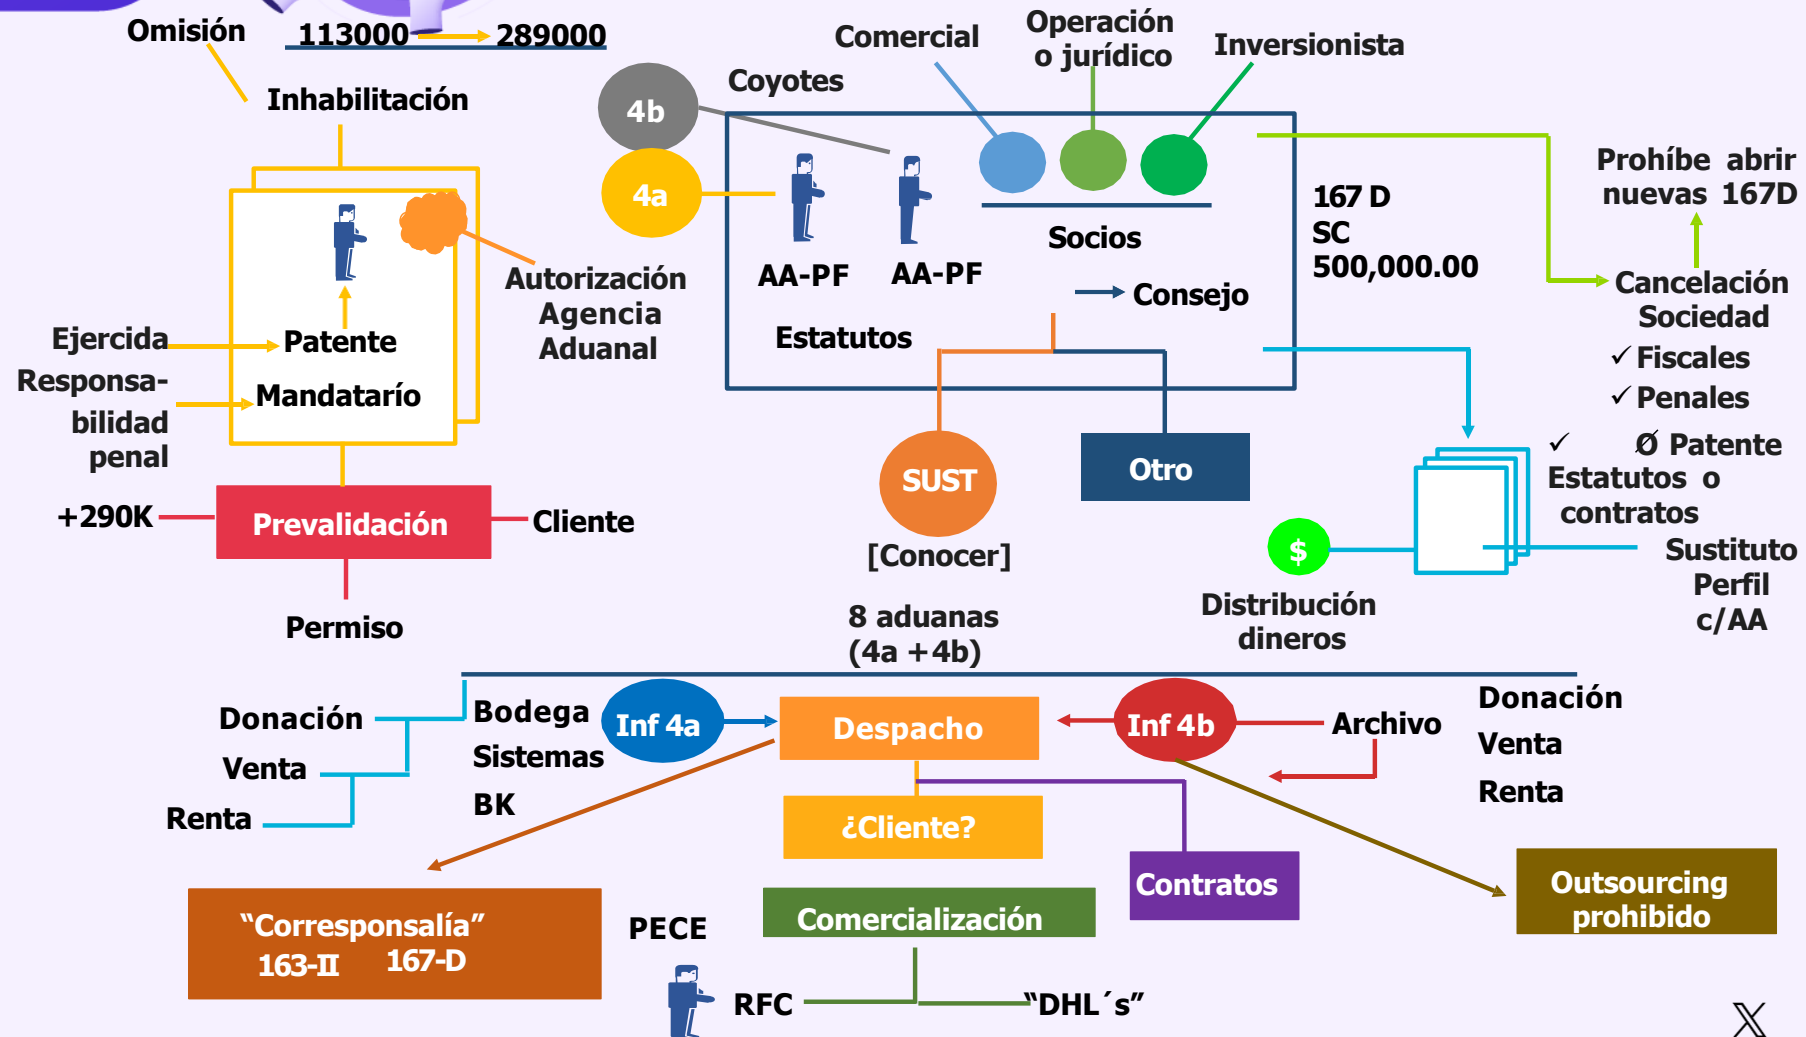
Omisión

113000 289000

Inhabilitación

4b

4a

Coyotes

Comercial

Operación o jurídico

Inversionista

AA-PF

AA-PF

Socios

Consejo

Estatutos

167 D
SC
500,000.00

Prohíbe abrir nuevas 167D

Cancelación Sociedad
✓Fiscales
✓Penales
✓ Ø Patente
Estatutos o contratos

Sustituto Perfil c/AA

Autorización Agencia Aduanal

Ejercida

Responsabilidad penal

Patente

Mandatarío

+290K

Prevalidación

Cliente

Permiso

SUST

[Conocer]

Otro

$

Distribución dineros

8 aduanas
(4a +4b)

Donación

Venta

Renta

Bodega
Sistemas
BK

Inf 4a

Despacho

Inf 4b

Archivo

Donación
Venta
Renta

¿Cliente?

Contratos

Outsourcing prohibido

"Corresponsalía"
163-II 167-D

PECE

Comercialización

RFC

"DHL´s"